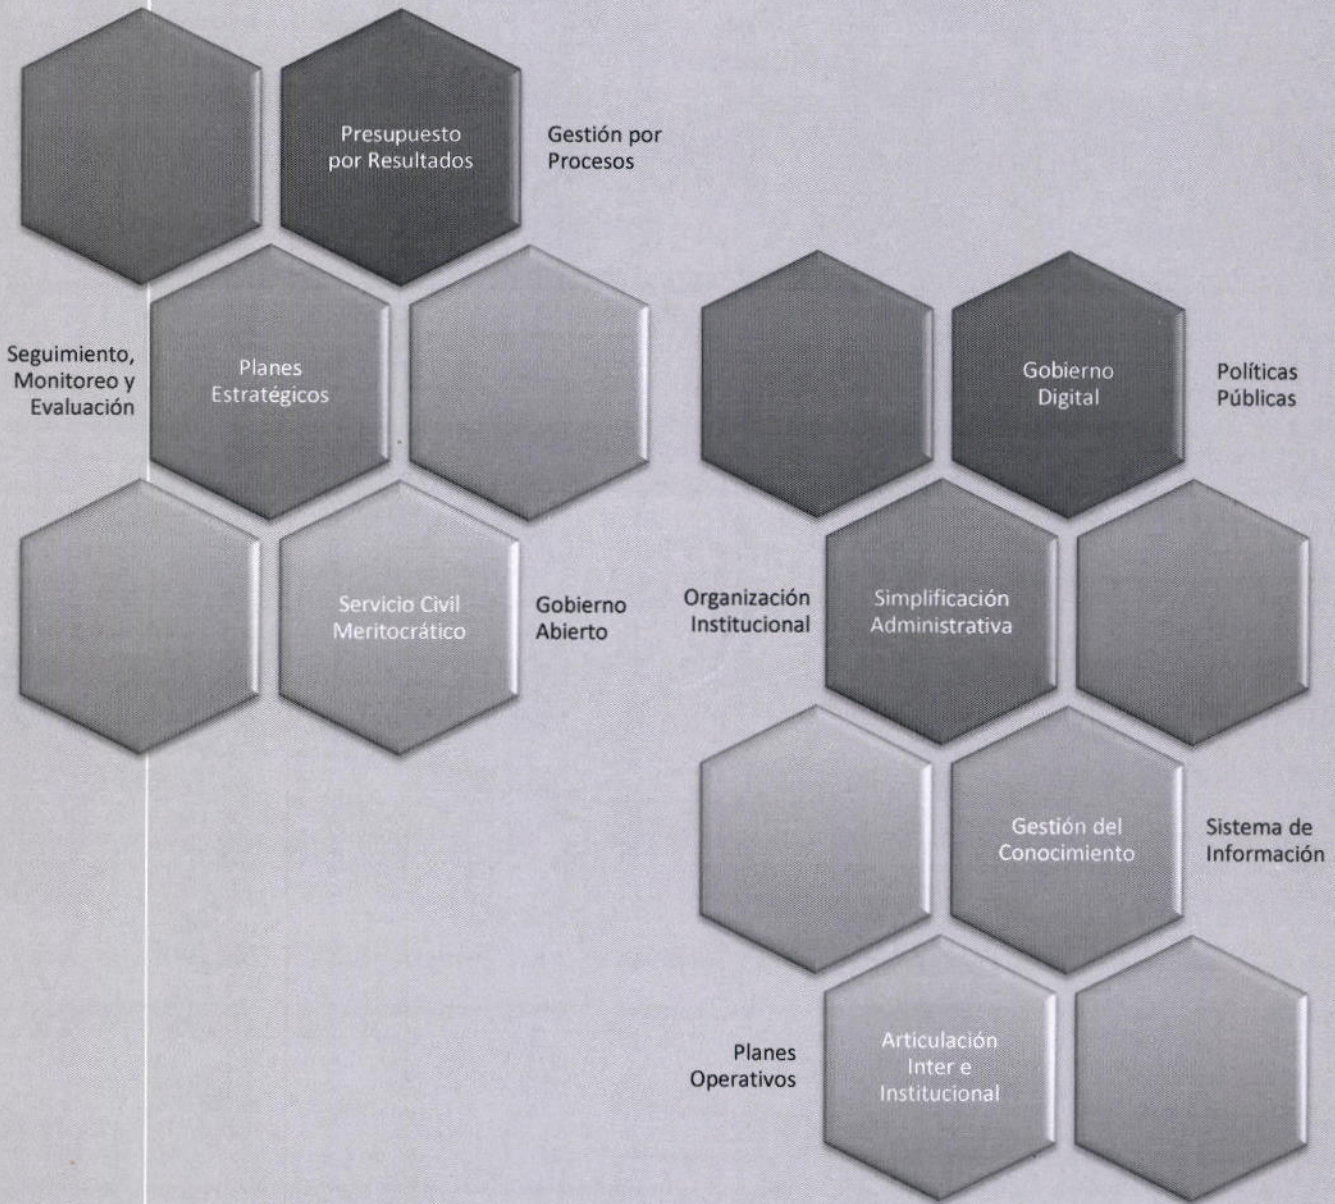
Presupuesto por Resultados

Gestión por Procesos

Seguimiento, Monitoreo y Evaluación

Planes Estratégicos

Servicio Civil Meritocrático

Gobierno Abierto

Gobierno Digital

Políticas Públicas

Organización Institucional

Simplificación Administrativa

Gestión del Conocimiento

Sistema de Información

Planes Operativos

Articulación Inter e Institucional